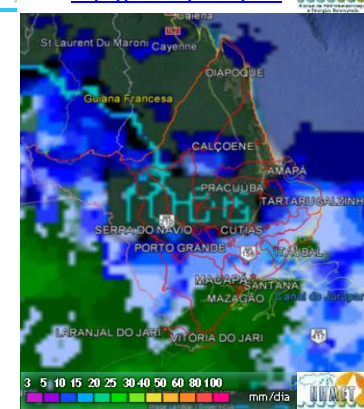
Caiena
St Laurent Du Maroni Cayenne
OIAPOQUE
Guiana Francesa
CALÇOENE
AMAPÁ
PRACUUBA
TARTARUGALZINHO
SERRA DO NAVIO
CUTIAS
PORTO GRANDE
ITAUBAL
MACAPÁ
SANTANA
MAZAGÃO
Canal do Jari
LARANJAL DO JARI
VITÓRIA DO JARI
3 5 10 15 20 25 30 40 50 60 80 100 mm/dia